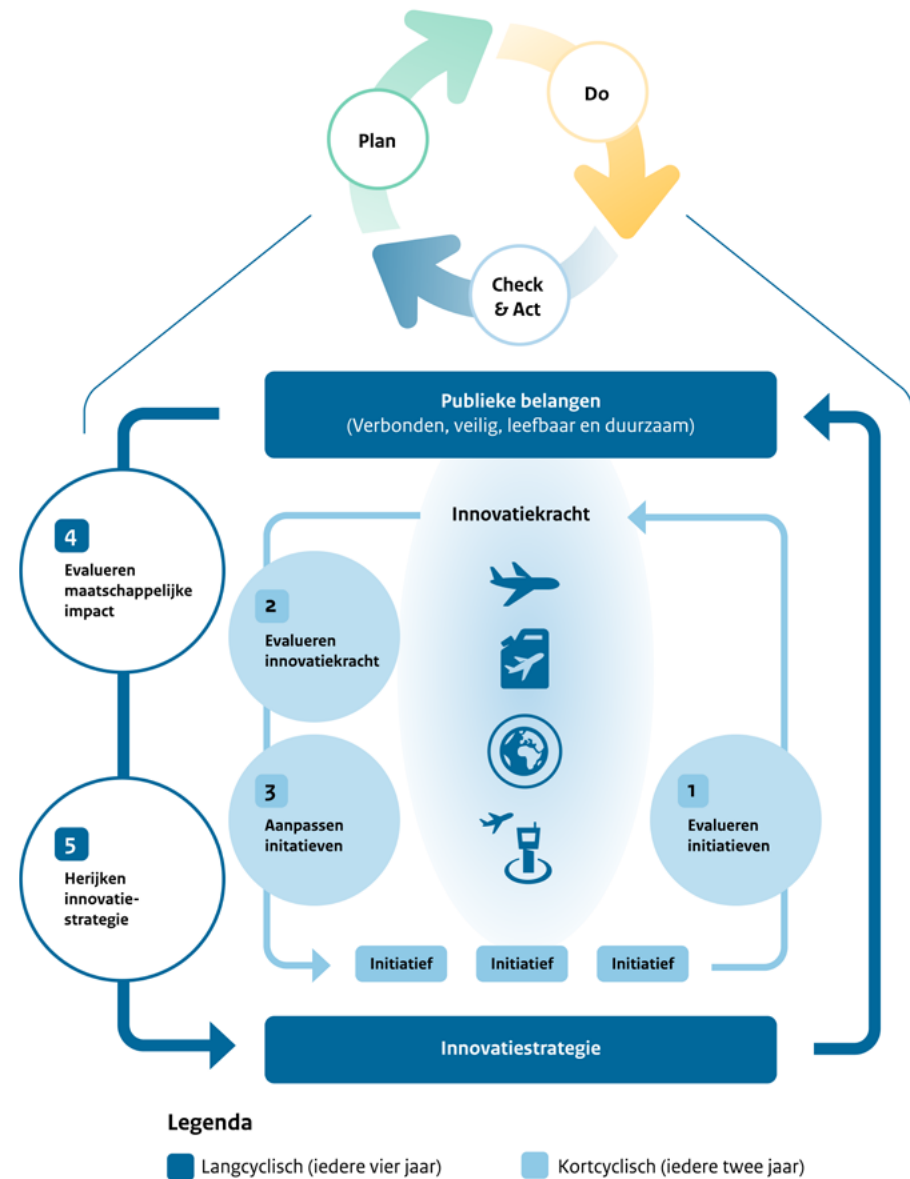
Plan

Do

Check & Act

Publieke belangen
(Verbonden, veilig, leefbaar en duurzaam)

Innovatiekracht

4
Evalueren maatschappelijke impact

2
Evalueren innovatiekracht

3
Aanpassen initiatieven

1
Evalueren initiatieven

5
Herijken innovatiestrategie

Initiatief

Initiatief

Initiatief

Innovatiestrategie

Legenda

Langcyclisch (iedere vier jaar)

Kortcyclisch (iedere twee jaar)